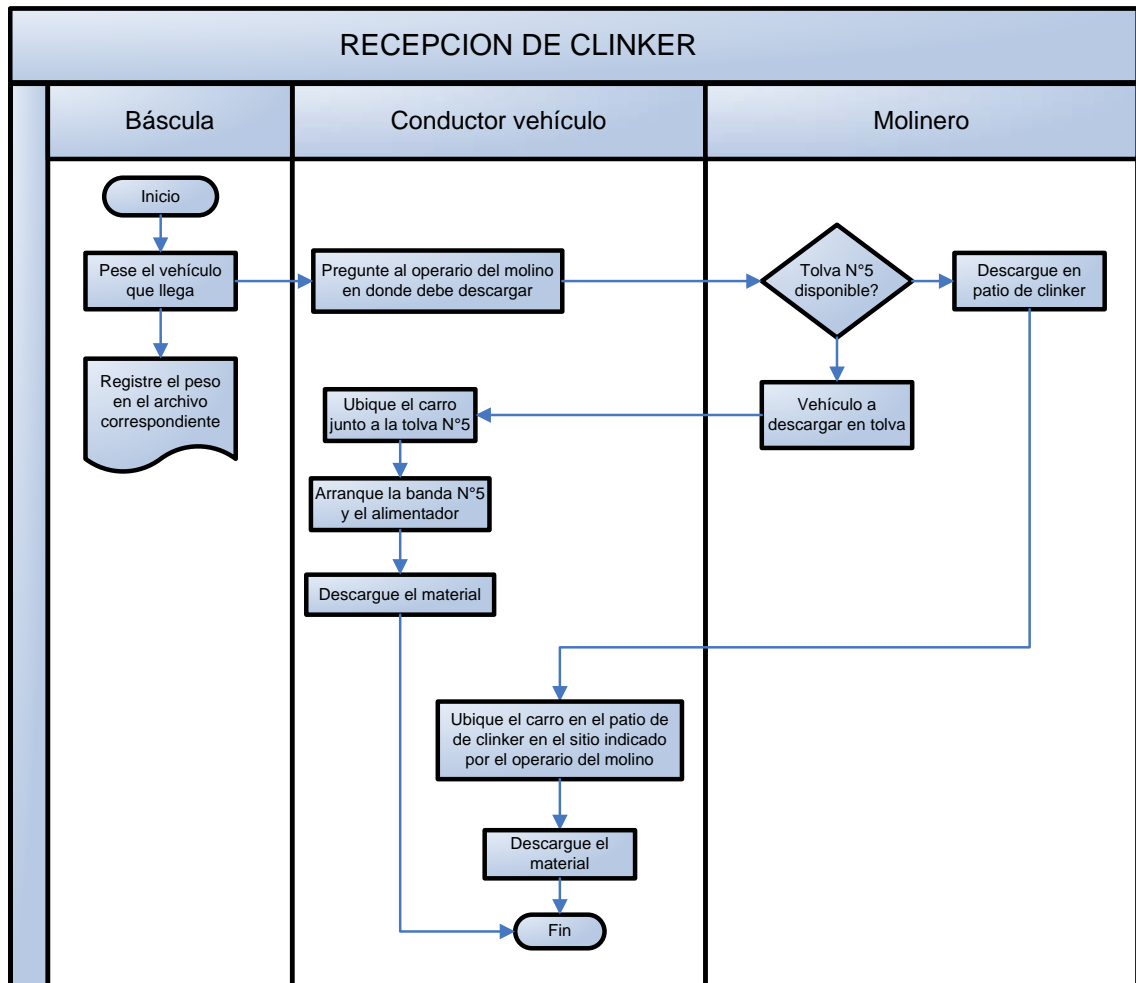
RECEPCION DE CLINKER

Báscula

Conductor vehículo

Molinero

Inicio

Pese el vehículo que llega

Registre el peso en el archivo correspondiente

Pregunte al operario del molino en donde debe descargar

Tolva N°5 disponible?

Descargue en patio de clinker

Vehículo a descargar en tolva

Ubique el carro junto a la tolva N°5

Arranque la banda N°5 y el alimentador

Descargue el material

Ubique el carro en el patio de de clinker en el sitio indicado por el operario del molino

Descargue el material

Fin